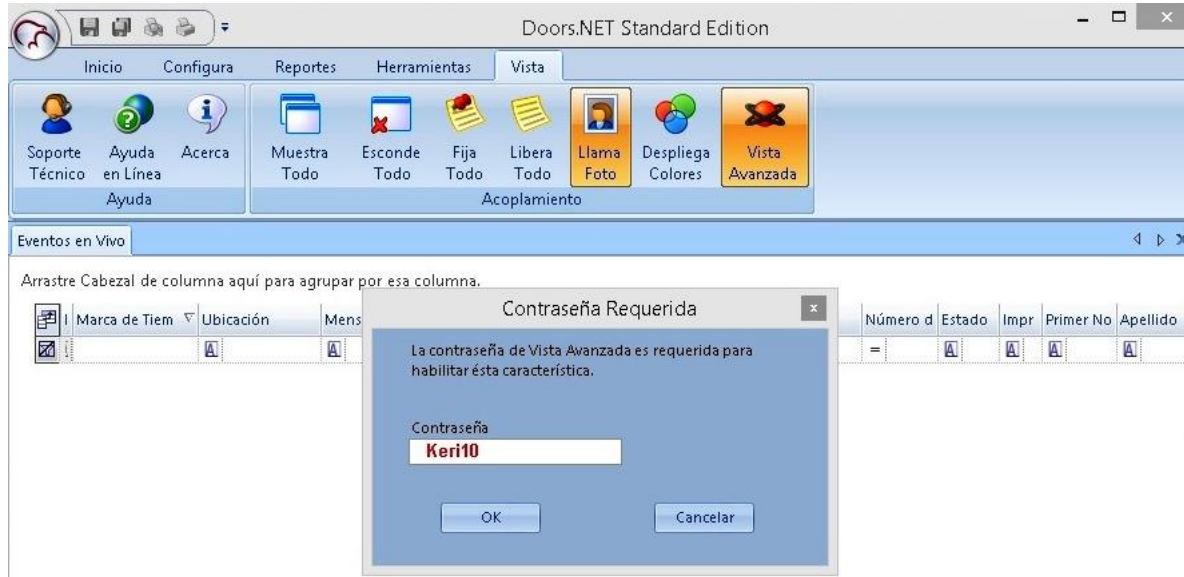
Doors.NET Standard Edition

Inicio Configura Reportes Herramientas Vista

Soporte Técnico
Ayuda en Línea
Acerca
Ayuda

Muestra Todo
Esconde Todo
Fija Todo
Libera Todo
Llama Foto
Despliega Colores
Vista Avanzada
Acoplamiento

Eventos en Vivo

Arrastre Cabezal de columna aquí para agrupar por esa columna.

| I | Marca de Tiem | Ubicación | Mens | Número d | Estado | Impr | Primer No | Apellido |
|---|---|---|---|---|---|---|---|---|

Contraseña Requerida

La contraseña de Vista Avanzada es requerida para habilitar ésta característica.

Contraseña
Keri10

OK Cancelar